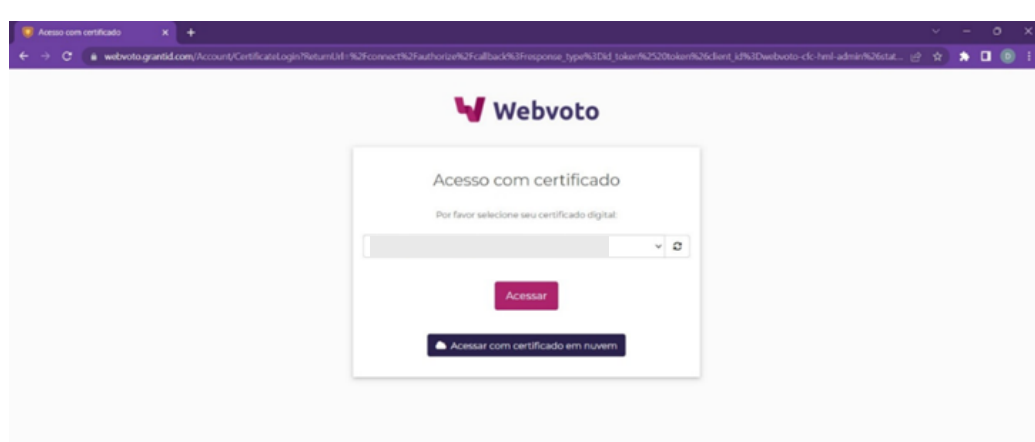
Acesso com certificado

webvoto.grantid.com/Account/CertificateLogin?ReturnUrl=%2Fconnect%2Fauthorize%2Fcallback%3Fresponse_type%3Did_token%2520token%26client_id%3Dwebvoto-cfc-hml-admin%26stat...

Webvoto

Acesso com certificado

Por favor selecione seu certificado digital:

Acessar

Acessar com certificado em nuvem